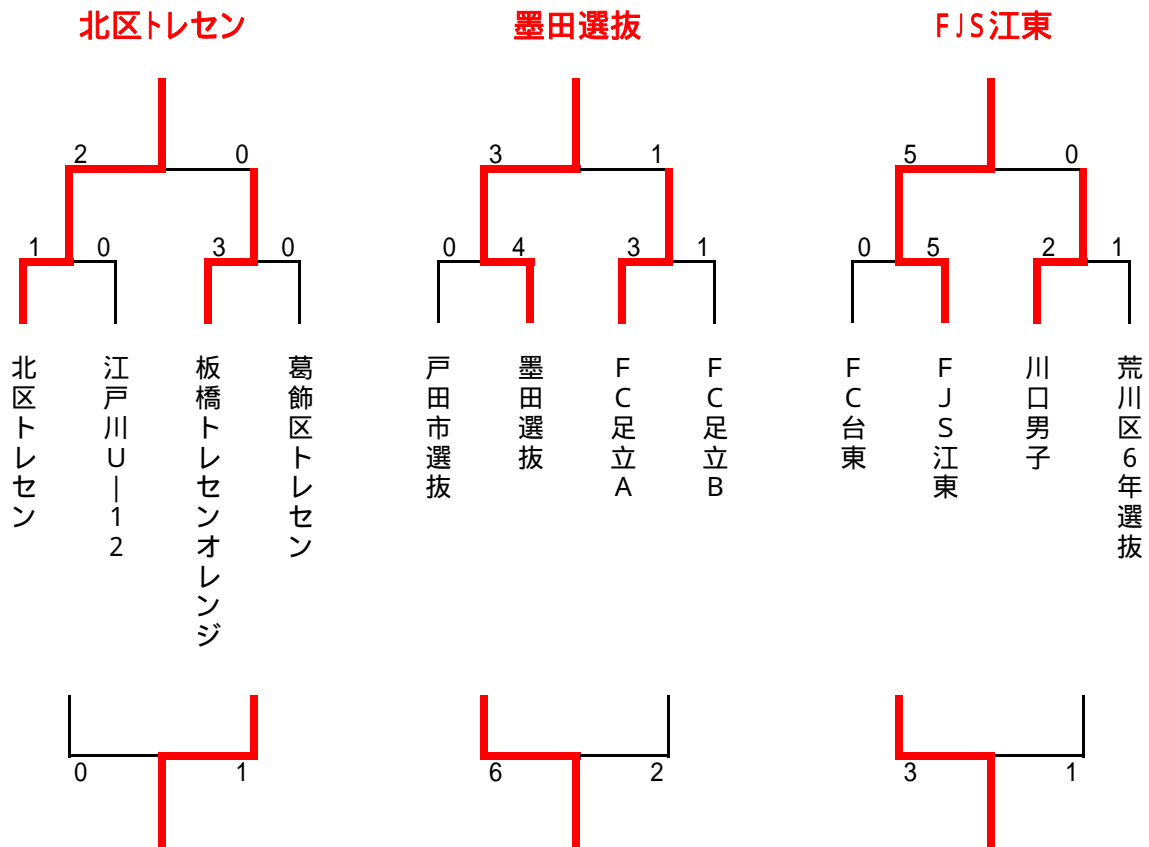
北区トレセン

2 0

1 0 3 0

北区トレセン

江戸川U－12

板橋トレセンオレンジ

葛飾区トレセン

0 1

墨田選抜

3 1

0 4 3 1

戸田市選抜

墨田選抜

FC足立A

FC足立B

6 2

FJS江東

5 0

0 5 2 1

FC台東

FJS江東

川口男子

荒川区6年選抜

3 1